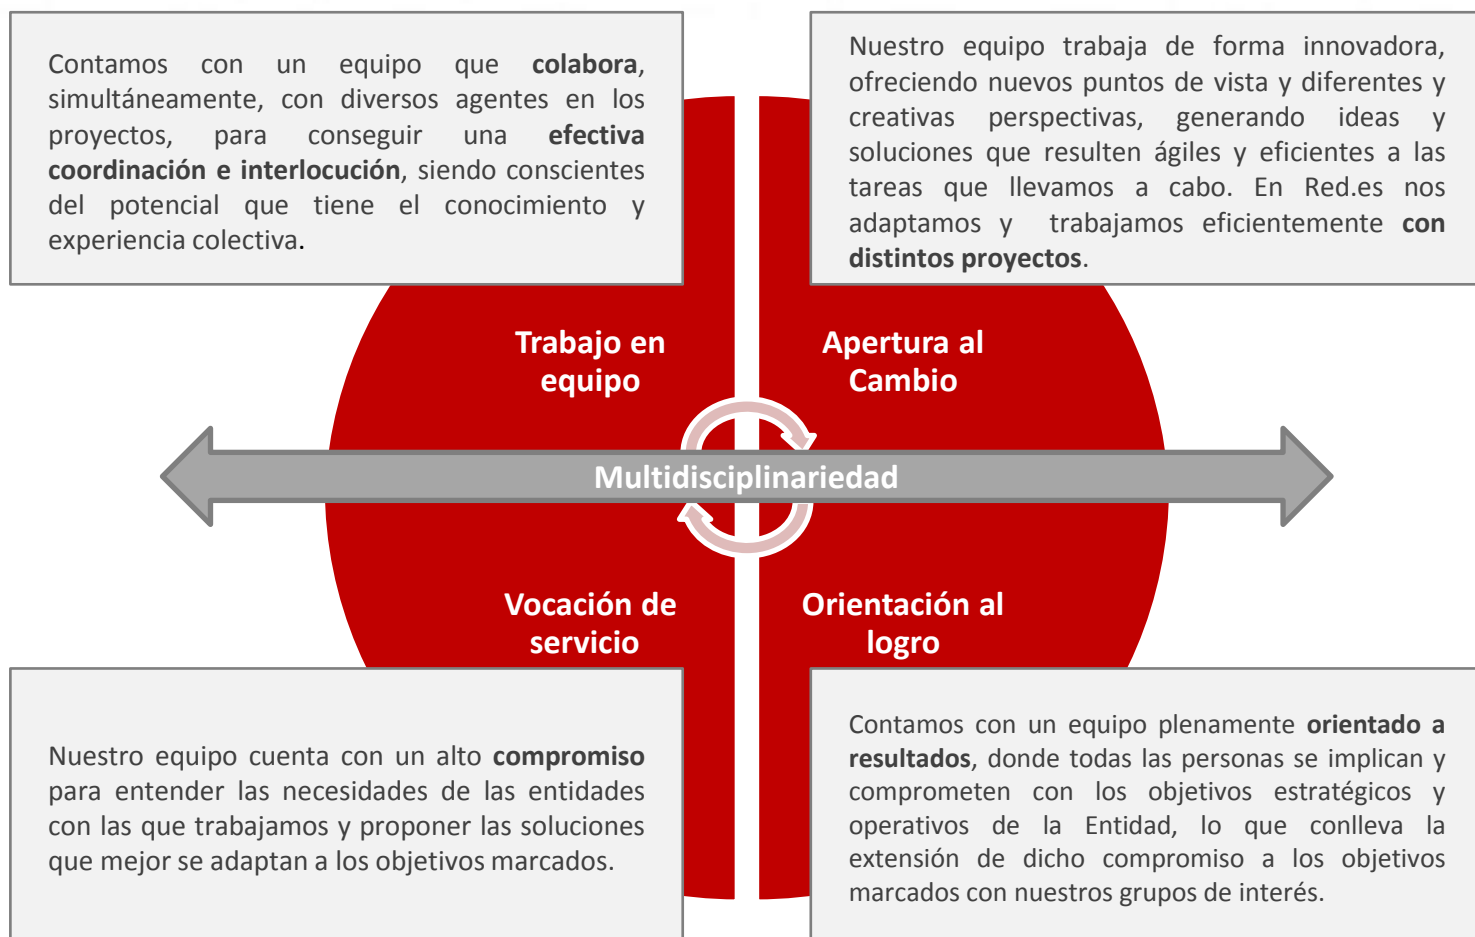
Contamos con un equipo que **colabora**, simultáneamente, con diversos agentes en los proyectos, para conseguir una **efectiva coordinación e interlocución**, siendo conscientes del potencial que tiene el conocimiento y experiencia colectiva.

Nuestro equipo trabaja de forma innovadora, ofreciendo nuevos puntos de vista y diferentes y creativas perspectivas, generando ideas y soluciones que resulten ágiles y eficientes a las tareas que llevamos a cabo. En Red.es nos adaptamos y trabajamos eficientemente **con distintos proyectos**.

Trabajo en equipo

Apertura al Cambio

Multidisciplinariedad

Vocación de servicio

Orientación al logro

Nuestro equipo cuenta con un alto **compromiso** para entender las necesidades de las entidades con las que trabajamos y proponer las soluciones que mejor se adaptan a los objetivos marcados.

Contamos con un equipo plenamente **orientado a resultados**, donde todas las personas se implican y comprometen con los objetivos estratégicos y operativos de la Entidad, lo que conlleva la extensión de dicho compromiso a los objetivos marcados con nuestros grupos de interés.